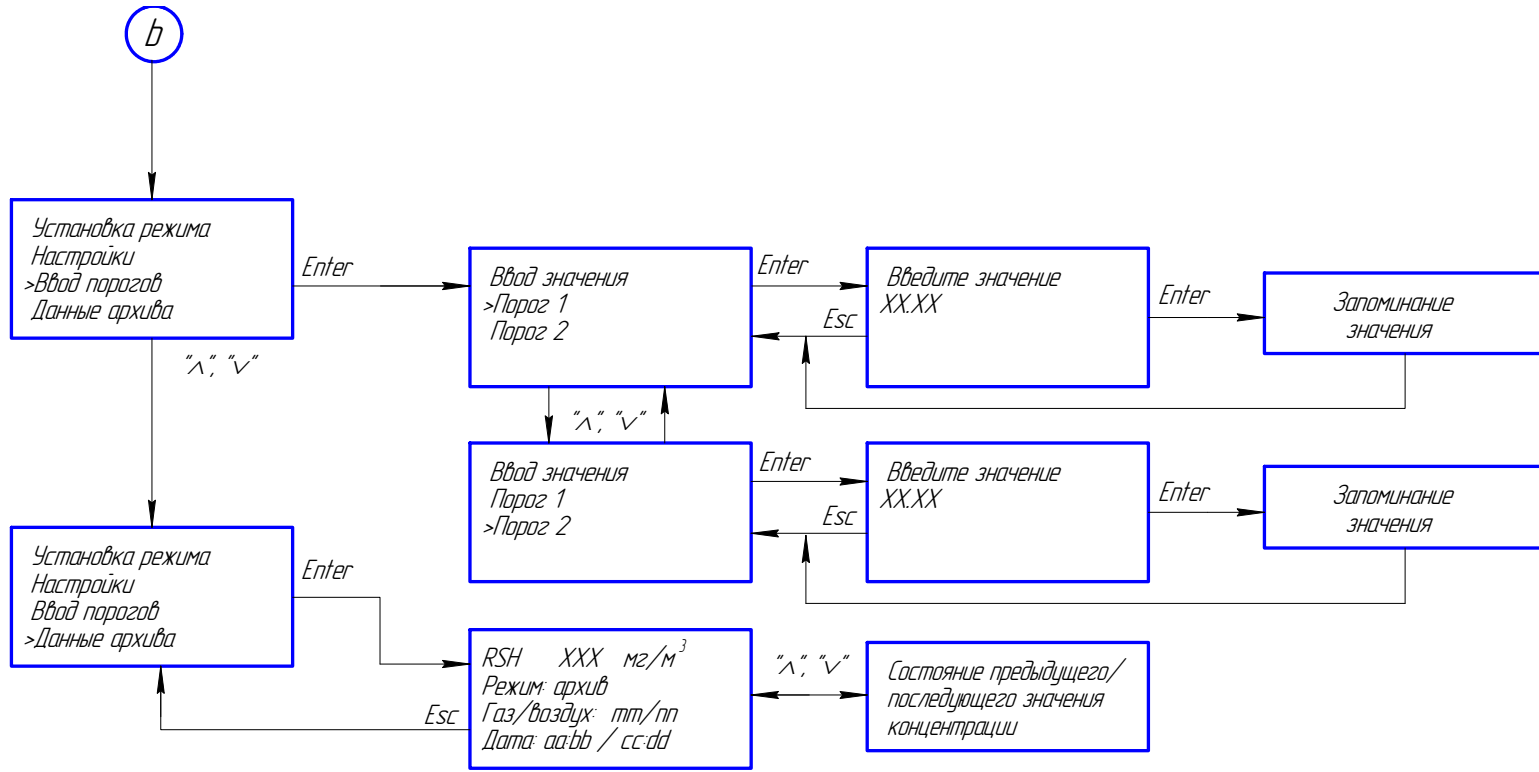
b

Установка режима
Настройки
>Ввод порогов
Данные архива

Enter

Ввод значения
>Порог 1
Порог 2

Enter

Введите значение
XX.XX

Esc

Enter

Запоминание значения

"^", "v"

"^", "v"

Ввод значения
Порог 1
>Порог 2

Enter

Введите значение
XX.XX

Esc

Enter

Запоминание значения

Установка режима
Настройки
Ввод порогов
>Данные архива

Enter

RSH XXX мг/м$^3$
Режим: архив
Газ/воздух: mm/nn
Дата: aa:bb / cc:dd

Esc

"^", "v"

Состояние предыдущего/ последующего значения концентрации